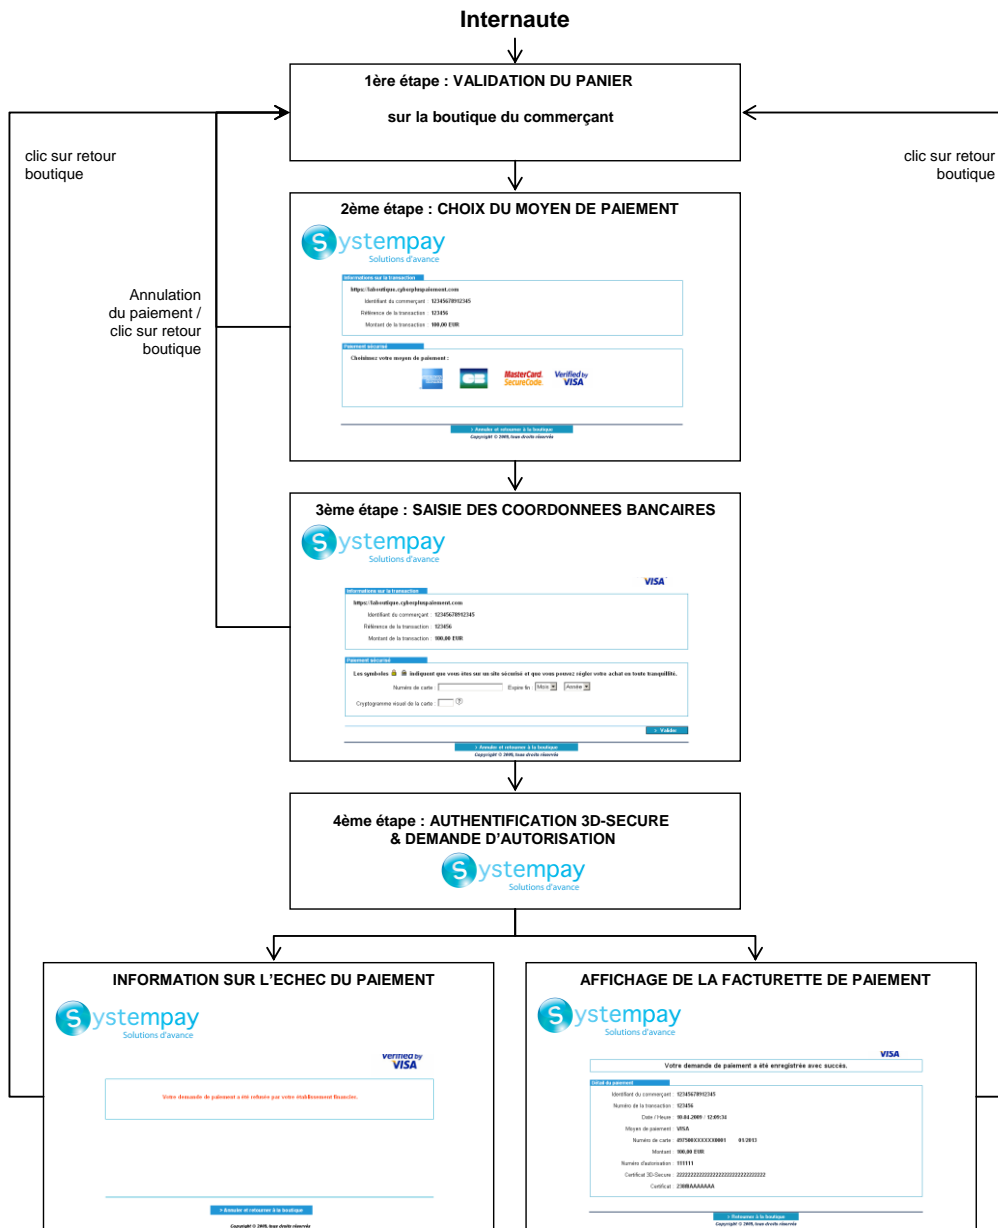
Internaute

1ère étape : VALIDATION DU PANIER

sur la boutique du commerçant

clic sur retour boutique

clic sur retour boutique

2ème étape : CHOIX DU MOYEN DE PAIEMENT

Systempay
Solutions d'avance

Informations sur la transaction
https://laboutique.cyberplupaiement.com
Identifiant du commerçant : 12345678912345
Référence de la transaction : 123456
Montant de la transaction : 100,00 EUR

Paiement sécurisé
Choisissez votre moyen de paiement :

MasterCard. SecureCode.
Verified by VISA

› Annuler et retourner à la boutique
Copyright © 2009, tous droits réservés

Annulation du paiement / clic sur retour boutique

3ème étape : SAISIE DES COORDONNEES BANCAIRES

Systempay
Solutions d'avance

VISA

Informations sur la transaction
https://laboutique.cyberplupaiement.com
Identifiant du commerçant : 12345678912345
Référence de la transaction : 123456
Montant de la transaction : 100,00 EUR

Paiement sécurisé
Les symboles indiquent que vous êtes sur un site sécurisé et que vous pouvez régler votre achat en toute tranquillité.
Numéro de carte : Expire fin : Mois Année
Cryptogramme visuel de la carte :

› Valider

› Annuler et retourner à la boutique
Copyright © 2009, tous droits réservés

4ème étape : AUTHENTIFICATION 3D-SECURE & DEMANDE D'AUTORISATION

Systempay
Solutions d'avance

INFORMATION SUR L'ECHEC DU PAIEMENT

Systempay
Solutions d'avance

Verified by VISA

Votre demande de paiement a été refusée par votre établissement financier.

› Annuler et retourner à la boutique
Copyright © 2009, tous droits réservés

AFFICHAGE DE LA FACTURETTE DE PAIEMENT

Systempay
Solutions d'avance

VISA

Votre demande de paiement a été enregistrée avec succès.

Détail du paiement
Identifiant du commerçant : 12345678912345
Numéro de la transaction : 123456
Date / Heure : 10.04.2009 / 12:09:34
Moyen de paiement : VISA
Numéro de carte : 497580XXXXXX0001 01/2013
Montant : 100,00 EUR
Numéro d'autorisation : 111111
Certificat 3D-Secure : 2222222222222222222222222222
Certificat : 2308AAAAAAAA

› Retourner à la boutique
Copyright © 2009, tous droits réservés